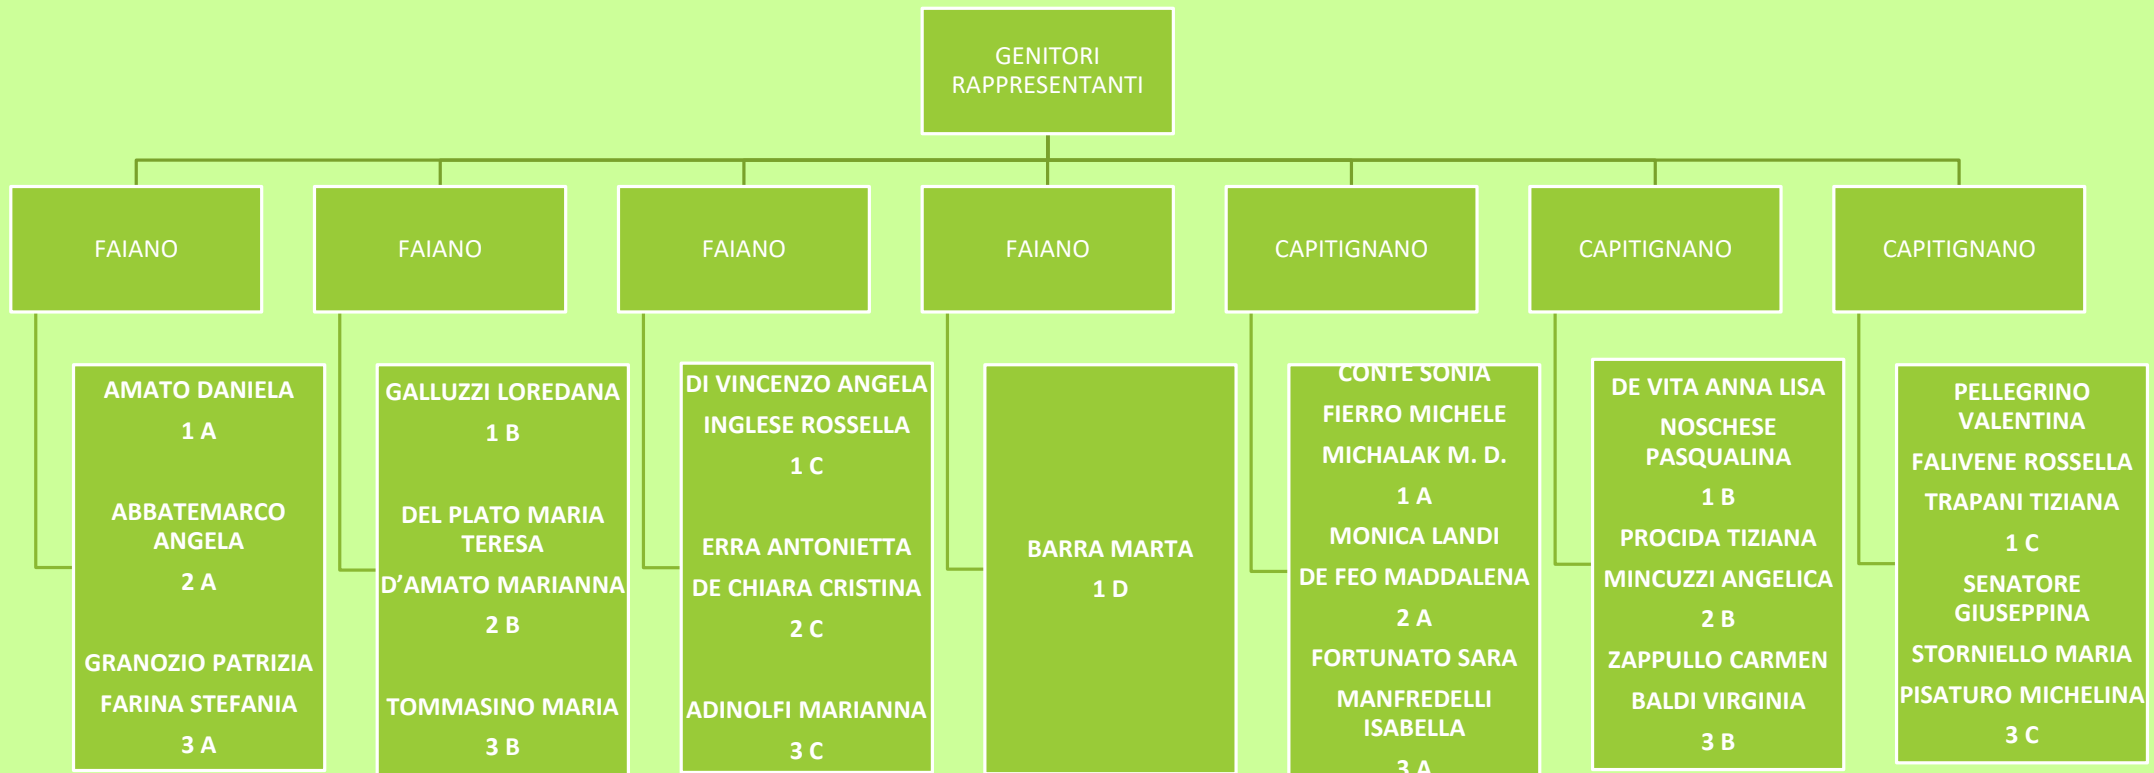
GENITORI RAPPRESENTANTI

FAIANO

AMATO DANIELA
1 A

ABBATEMARCO ANGELA
2 A

GRANOZIO PATRIZIA
FARINA STEFANIA
3 A

FAIANO

GALLUZZI LOREDANA
1 B

DEL PLATO MARIA TERESA
D'AMATO MARIANNA
2 B

TOMMASINO MARIA
3 B

FAIANO

DI VINCENZO ANGELA
INGLESE ROSSELLA
1 C

ERRA ANTONIETTA
DE CHIARA CRISTINA
2 C

ADINOLFI MARIANNA
3 C

FAIANO

BARRA MARTA
1 D

CAPITIGNANO

CONTE SONIA
FIERRO MICHELE
MICHALAK M. D.
1 A
MONICA LANDI
DE FEO MADDALENA
2 A
FORTUNATO SARA
MANFREDELLI ISABELLA
3 A

CAPITIGNANO

DE VITA ANNA LISA
NOSCHESE PASQUALINA
1 B
PROCIDA TIZIANA
MINCUZZI ANGELICA
2 B
ZAPPULLO CARMEN
BALDI VIRGINIA
3 B

CAPITIGNANO

PELLEGRINO VALENTINA
FALIVENE ROSSELLA
TRAPANI TIZIANA
1 C
SENATORE GIUSEPPINA
STORNIELLO MARIA
PISATURO MICHELINA
3 C